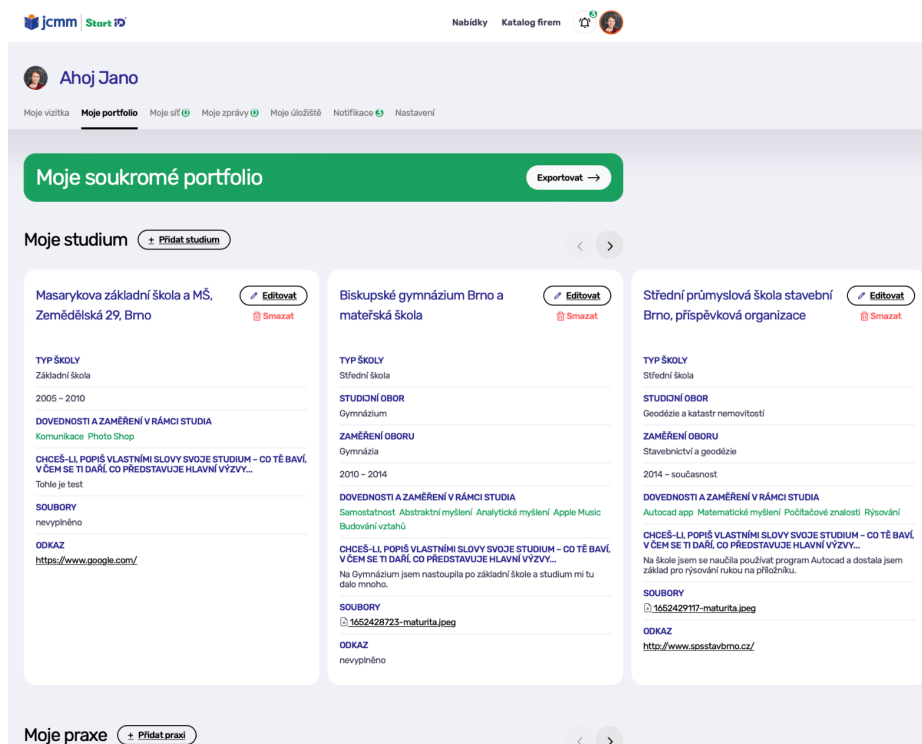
jcmm | Start ID

Nabídky Katalog firem 3

Ahoj Jano

Moje vizitka Moje portfolio Moje síť 0 Moje zprávy 0 Moje úložiště Notifikace 3 Nastavení

Moje soukromé portfolio

Exportovat →

Moje studium + Přidat studium

Masarykova základní škola a MŠ, Zemědělská 29, Brno

Editovat
Smazat

TYP ŠKOLY
Základní škola

2005 – 2010

DOVEDNOSTI A ZAMĚŘENÍ V RÁMCI STUDIA
Komunikace Photo Shop

CHCEŠ-LI, POPIŠ VLASTNÍMI SLOVY SVOJE STUDIUM – CO TĚ BAVÍ, V ČEM SE TI DAŘÍ, CO PŘEDSTAVUJE HLAVNÍ VÝZVY...
Tohle je test

SOUBORY
nevyplněno

ODKAZ
https://www.google.com/

Biskupské gymnázium Brno a mateřská škola

Editovat
Smazat

TYP ŠKOLY
Střední škola

STUDIJNÍ OBOR
Gymnázium

ZAMĚŘENÍ OBORU
Gymnázia

2010 – 2014

DOVEDNOSTI A ZAMĚŘENÍ V RÁMCI STUDIA
Samostatnost Abstraktní myšlení Analytické myšlení Apple Music Budování vztahů

CHCEŠ-LI, POPIŠ VLASTNÍMI SLOVY SVOJE STUDIUM – CO TĚ BAVÍ, V ČEM SE TI DAŘÍ, CO PŘEDSTAVUJE HLAVNÍ VÝZVY...
Na Gymnázium jsem nastoupila po základní škole a studium mi tu dalo mnoho.

SOUBORY
1652428723-maturita.jpeg

ODKAZ
nevyplněno

Střední průmyslová škola stavební Brno, příspěvková organizace

Editovat
Smazat

TYP ŠKOLY
Střední škola

STUDIJNÍ OBOR
Geodézie a katastr nemovitostí

ZAMĚŘENÍ OBORU
Stavebnictví a geodézie

2014 – současnost

DOVEDNOSTI A ZAMĚŘENÍ V RÁMCI STUDIA
Autocad app Matematické myšlení Počítačové znalosti Rýsování

CHCEŠ-LI, POPIŠ VLASTNÍMI SLOVY SVOJE STUDIUM – CO TĚ BAVÍ, V ČEM SE TI DAŘÍ, CO PŘEDSTAVUJE HLAVNÍ VÝZVY...
Na škole jsem se naučila používat program Autocad a dostala jsem základ pro rýsování rukou na přiložníku.

SOUBORY
1652429117-maturita.jpeg

ODKAZ
http://www.spsstavbrno.cz/

Moje praxe + Přidat praxi